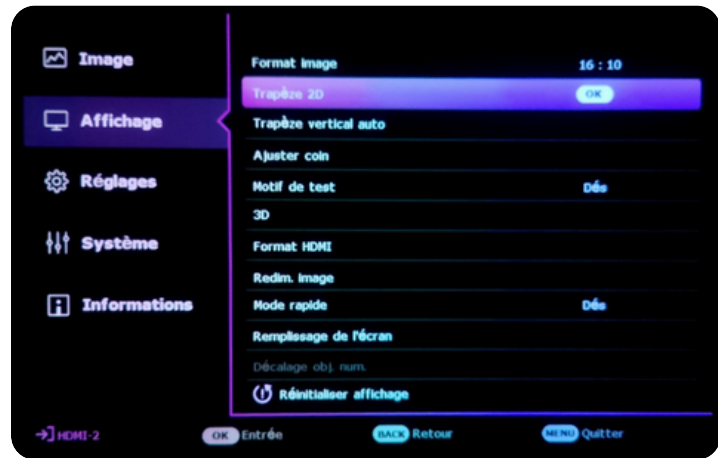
Image
Affichage
Réglages
Système
Informations

Format image 16 : 10
Trapèze 2D OK
Trapèze vertical auto
Ajuster coin
Motif de test Dés
3D
Format HDMI
Redim. image
Mode rapide Dés
Remplissage de l'écran
Décalage obj. num.
Réinitialiser affichage

HDMI-2 OK Entrée BACK Retour MENU Quitter